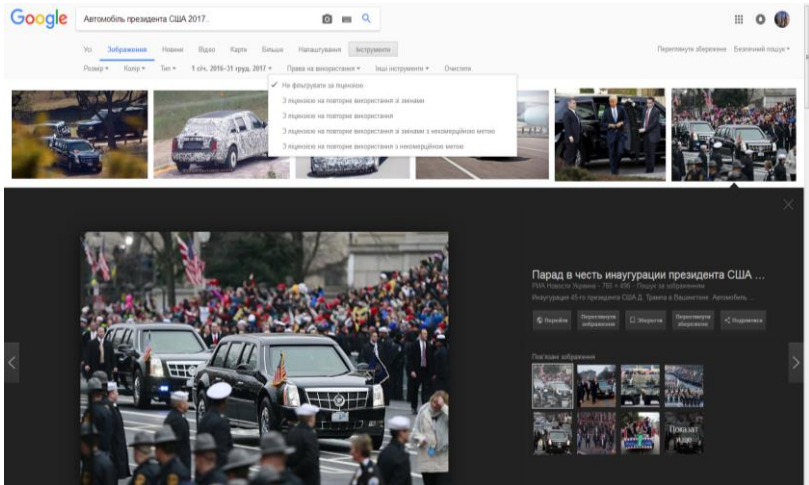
Google

Автомобіль президента США 2017

Усі Зображення Новини Відео Карти Більше Налаштування Інструменти

Переглянути збереження Безпечний пошук

Розмір Колір Тип 1 січ. 2016–31 груд. 2017 Права на використання Інші інструменти Очистити

Не фільтрувати за ліцензією
З ліцензією на повторне використання зі змінами
З ліцензією на повторне використання
З ліцензією на повторне використання зі змінами з некомерційною метою
З ліцензією на повторне використання з некомерційною метою

Парад в честь инаугурации президента США ...
РИА Новости Украина - 765 × 496 - Пошук за зображенням
Инаугурация 45-го президента США Д. Трампа в Вашингтоне. Автомобиль ...

Перейти Переглянути зображення Зберегти Переглянути збережене Поділитися

Подібні зображення

Показати ще